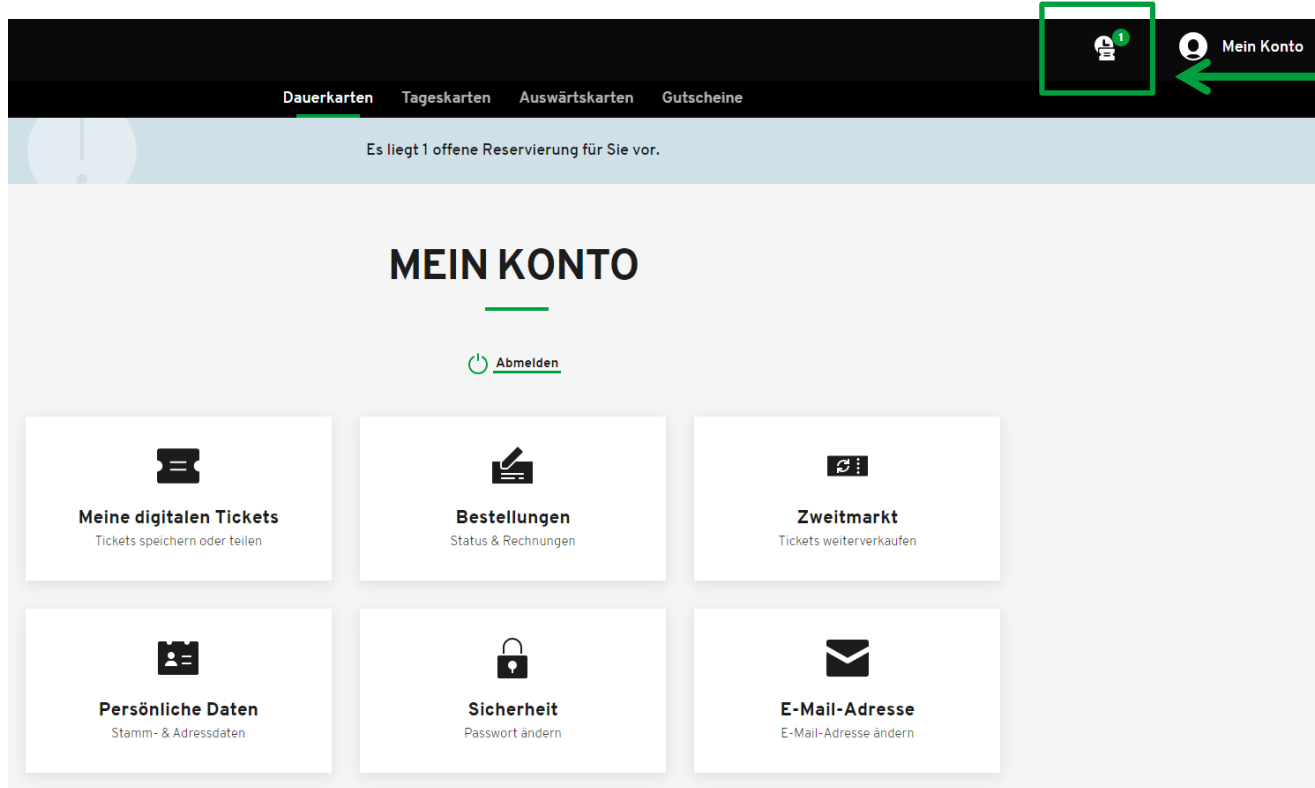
1

Mein Konto

Dauerkarten Tageskarten Auswärtskarten Gutscheine

Es liegt 1 offene Reservierung für Sie vor.

MEIN KONTO

Abmelden

Meine digitalen Tickets
Tickets speichern oder teilen

Bestellungen
Status & Rechnungen

Zweitmarkt
Tickets weiterverkaufen

Persönliche Daten
Stamm- & Adressdaten

Sicherheit
Passwort ändern

E-Mail-Adresse
E-Mail-Adresse ändern